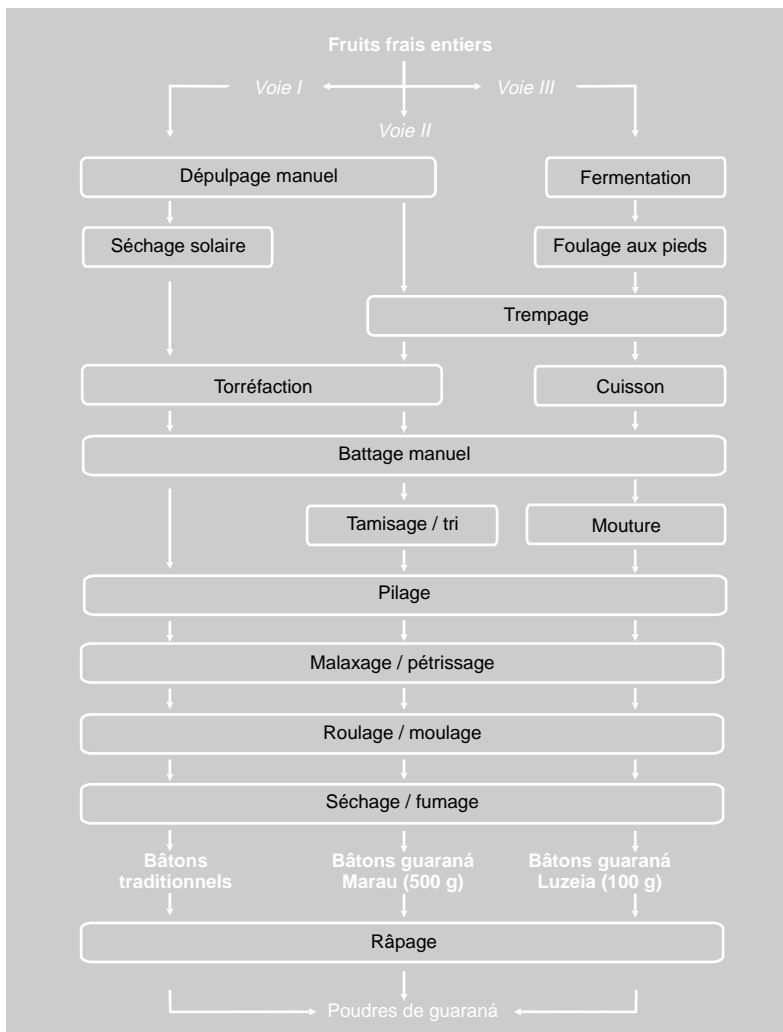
Fruits frais entiers

Voie I

Voie II

Voie III

Dépulpage manuel

Fermentation

Séchage solaire

Foulage aux pieds

Trempage

Torréfaction

Cuisson

Battage manuel

Tamisage / tri

Mouture

Pilage

Malaxage / pétrissage

Roulage / moulage

Séchage / fumage

Bâtons traditionnels

Bâtons guaraná Marau (500 g)

Bâtons guaraná Luzeia (100 g)

Râpage

Poudres de guaraná